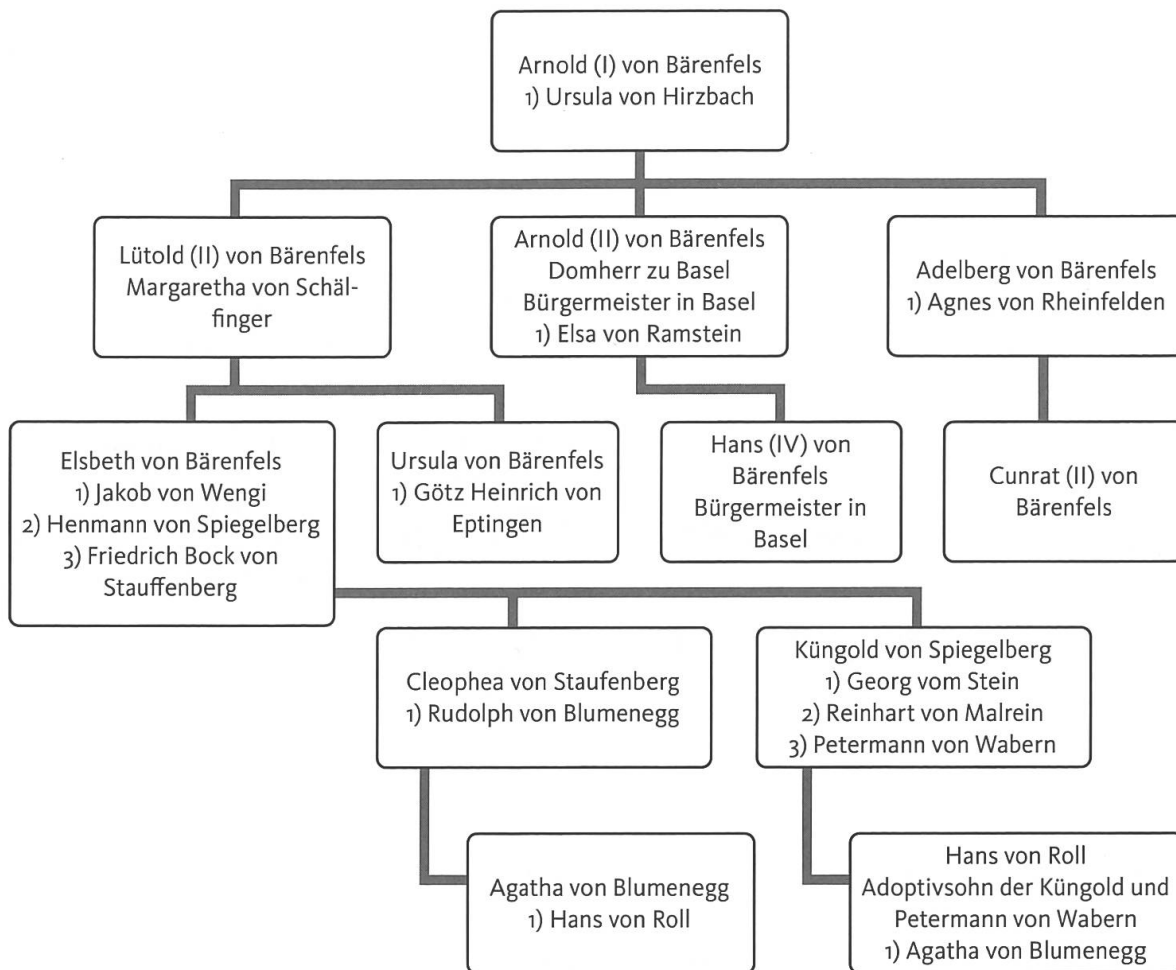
Arnold (I) von Bärenfels
1) Ursula von Hirzbach

Lütold (II) von Bärenfels
Margaretha von Schälfinger

Arnold (II) von Bärenfels
Domherr zu Basel
Bürgermeister in Basel
1) Elsa von Ramstein

Adelberg von Bärenfels
1) Agnes von Rheinfelden

Elsbeth von Bärenfels
1) Jakob von Wengi
2) Henmann von Spiegelberg
3) Friedrich Bock von Stauffenberg

Ursula von Bärenfels
1) Götz Heinrich von Eptingen

Hans (IV) von Bärenfels
Bürgermeister in Basel

Cunrat (II) von Bärenfels

Cleophea von Staufenberg
1) Rudolph von Blumenegg

Küngold von Spiegelberg
1) Georg vom Stein
2) Reinhart von Malrein
3) Petermann von Wabern

Agatha von Blumenegg
1) Hans von Roll

Hans von Roll
Adoptivsohn der Küngold und Petermann von Wabern
1) Agatha von Blumenegg